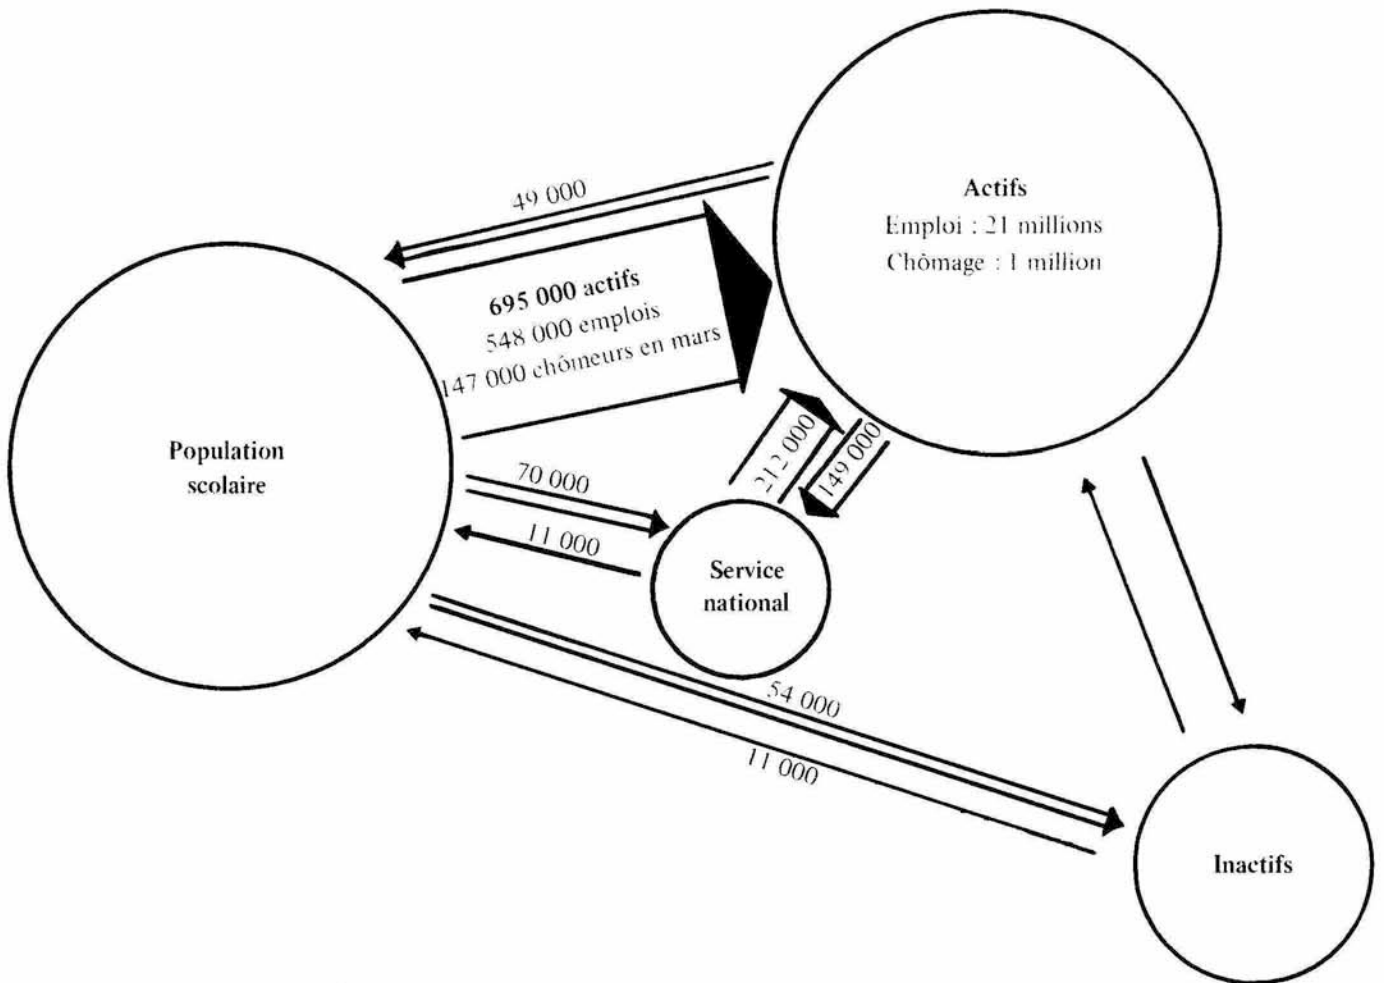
Actifs
Emploi : 21 millions
Chômage : 1 million

49 000

695 000 actifs
548 000 emplois
147 000 chômeurs en mars

Population scolaire

70 000

11 000

212 000

149 000

Service national

54 000

11 000

Inactifs